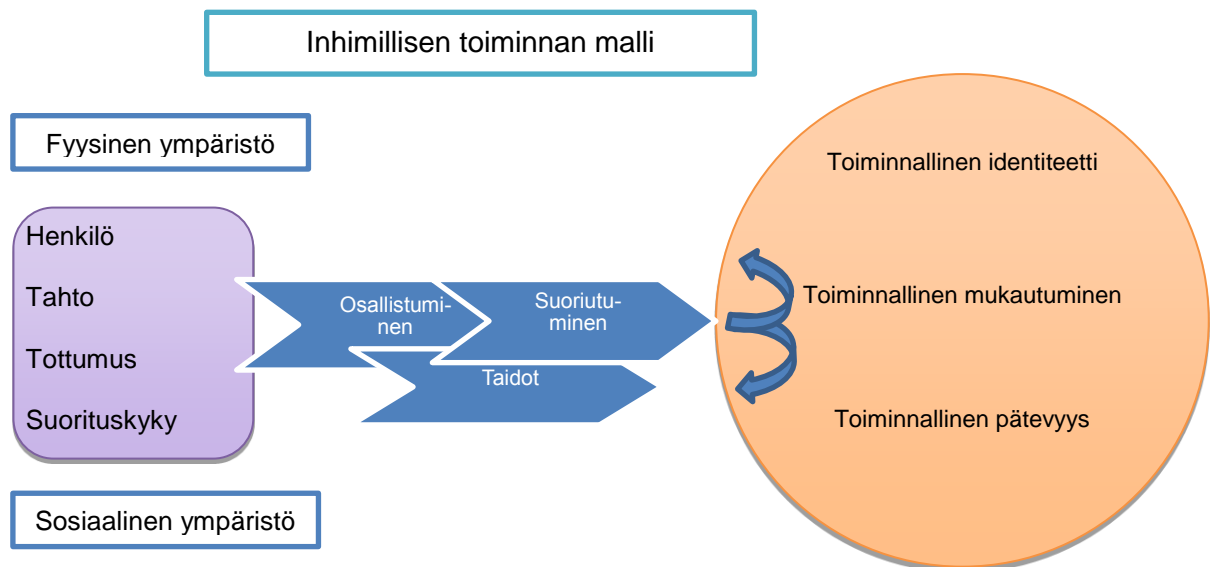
Inhimillisen toiminnan malli

Fyysinen ympäristö

Henkilö

Tahto

Tottumus

Suorituskyky

Osallistuminen

Suoriutuminen

Taidot

Toiminnallinen identiteetti

Toiminnallinen mukautuminen

Toiminnallinen pätevyys

Sosiaalinen ympäristö